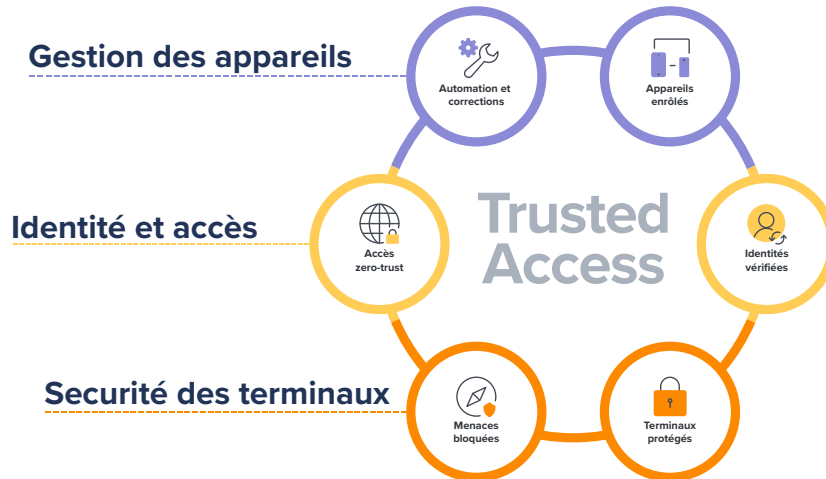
Gestion des appareils

Automation et corrections

Appareils enrôlés

Identité et accès

Accès zero-trust

Trusted Access

Identités vérifiées

Securité des terminaux

Menaces bloquées

Terminaux protégés